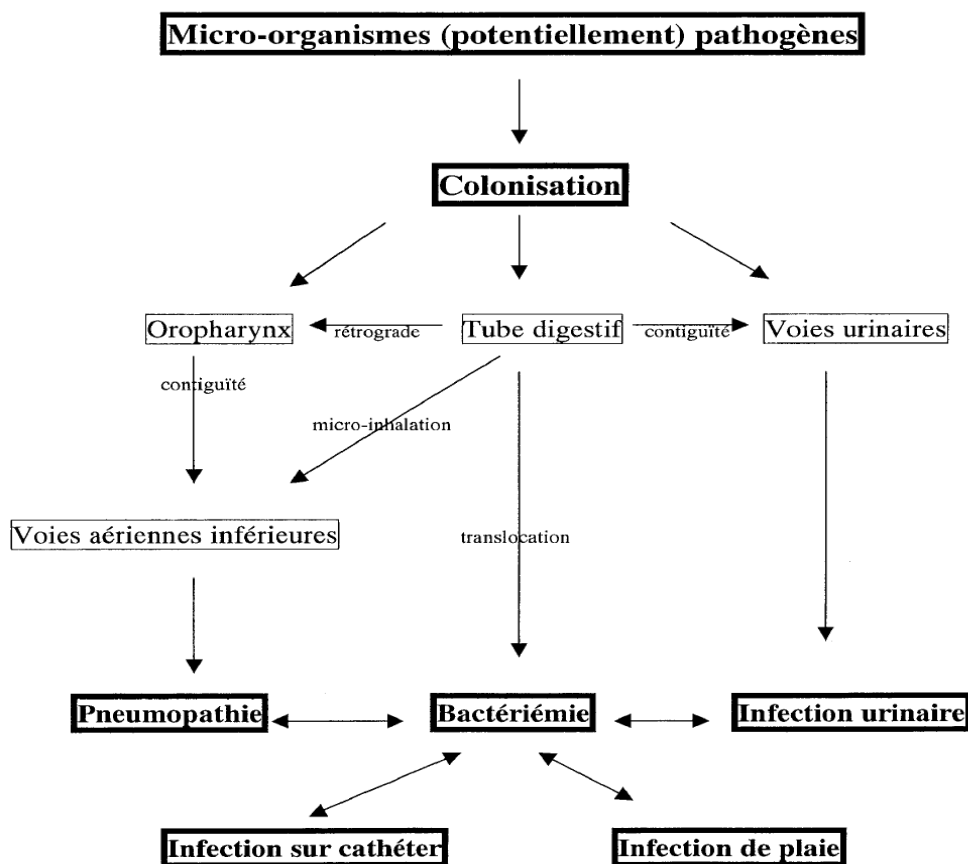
Micro-organismes (potentiellement) pathogènes

Colonisation

Oropharynx
rétrograde
Tube digestif
contiguïté
Voies urinaires

contiguïté

micro-inhalation

Voies aériennes inférieures

translocation

Pneumopathie
Bactériémie
Infection urinaire

Infection sur cathéter
Infection de plaie